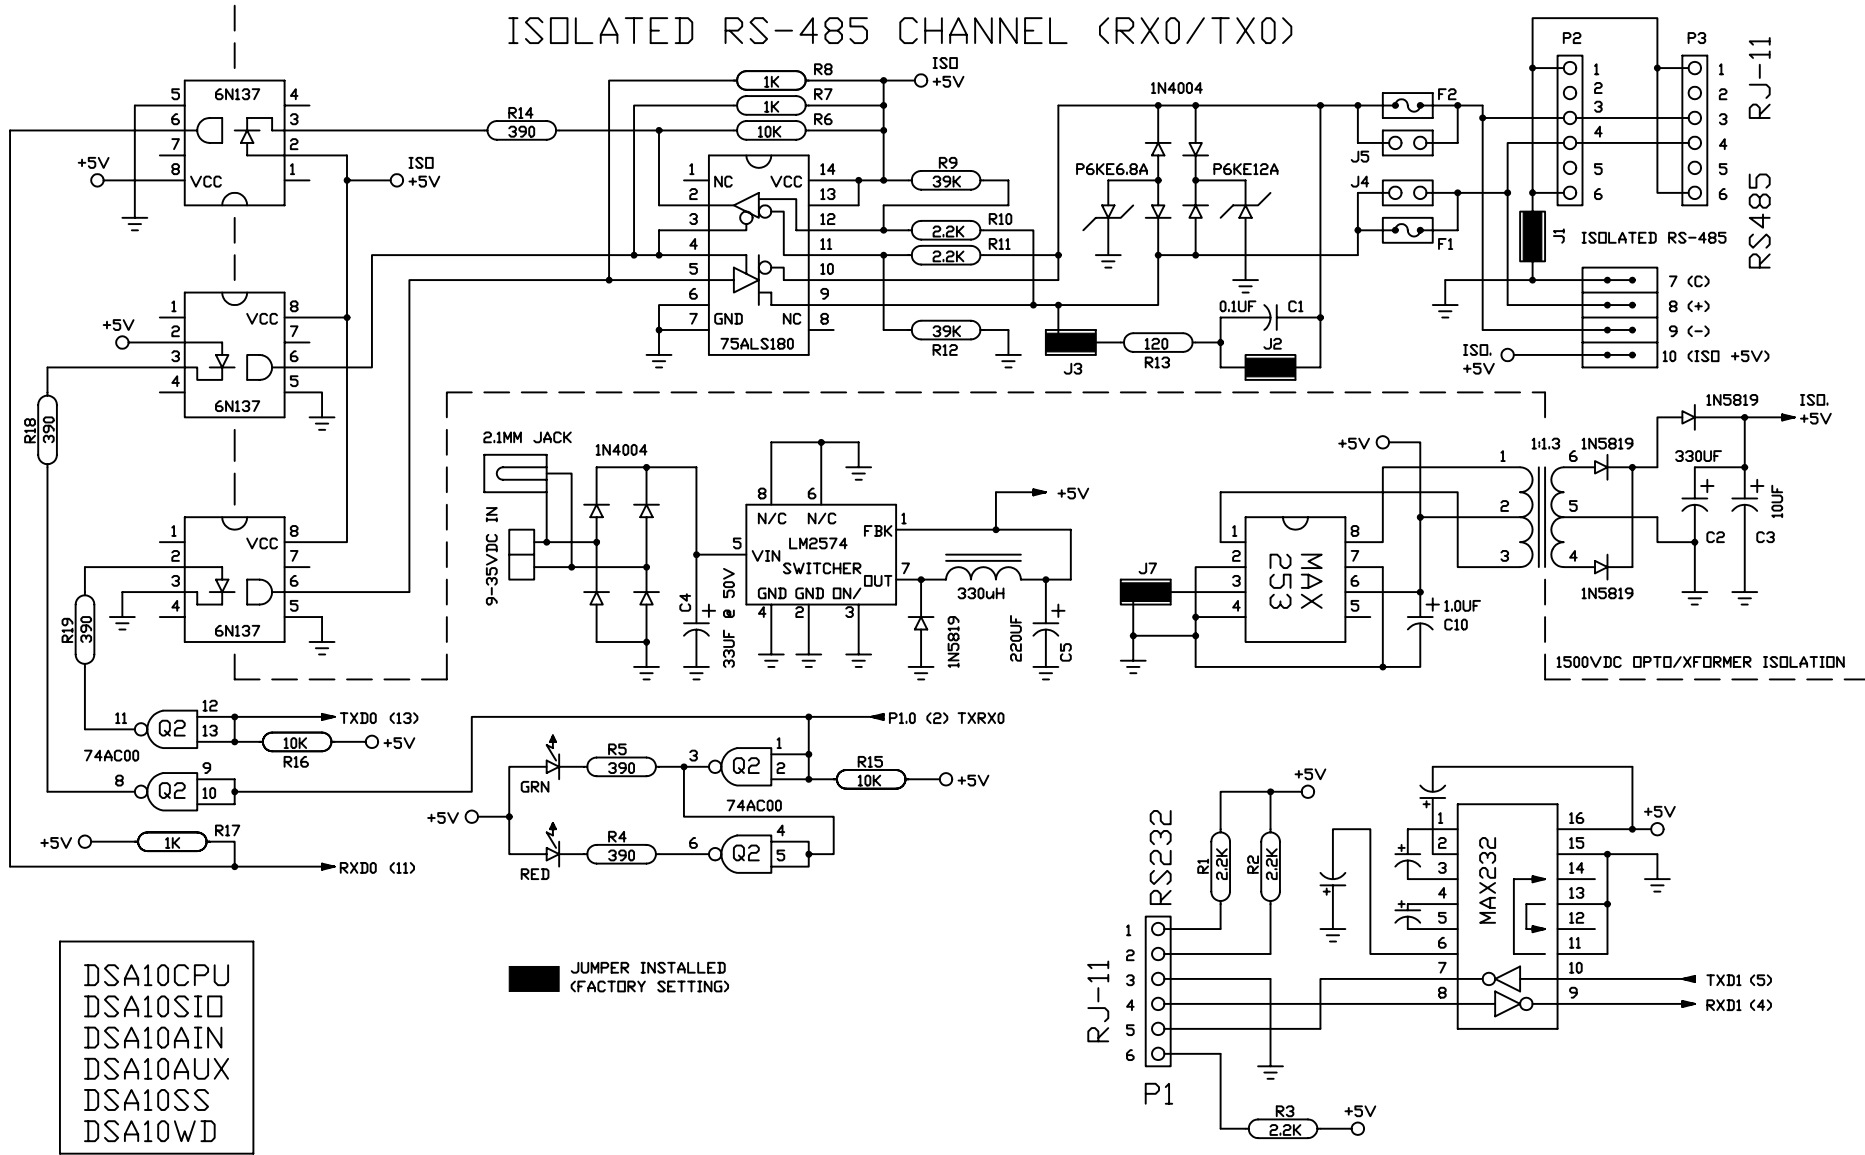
ISOLATED RS-485 CHANNEL (RX0/TX0)

6N137
5 4
6 3
7 2
8 1
VCC
+5V
ISO +5V
R14 390
1K R8
1K R7
10K R6
ISO +5V
1 NC VCC 14
2 13
3 12
4 11
5 10
6 9
7 GND NC 8
75ALS180
R9 39K
2.2K R10
2.2K R11
39K R12
1N4004
P6KE6.8A
P6KE12A
0.1UF C1
J3
120 R13
J2
F2
J5
J4
F1
P2
1 2 3 4 5 6
P3
1 2 3 4 5 6
RJ-11
RS485
J1 ISOLATED RS-485
7 (C)
8 (+)
9 (-)
10 (ISO +5V)
ISO. +5V

6N137
1 VCC 8
+5V 2 7
3 6
4 5
R18 390

6N137
1 VCC 8
2 7
3 6
4 5
R19 390

2.1MM JACK
9-35VDC IN
1N4004
C4 33UF @ 50V
8 6
N/C N/C
5 VIN LM2574 FBK 1
SWITCHER
GND GND ON/ OUT 7
4 2 3
+5V
1N5819
330uH
220UF C5

+5V
1:1.3
1N5819
1N5819
ISO. +5V
330UF
C2
C3 10UF
1 2 3 6 5 4
J7
MAX 253
1 8
2 7
3 6
4 5
1.0UF C10
1N5819
1500VDC OPTO/XFORMER ISOLATION

11 Q2 12 13
TXD0 (13)
10K R16 +5V
74AC00
8 Q2 9 10
+5V 1K R17
RXD0 (11)
P1.0 (2) TXRX0
GRN
R5 390
3 Q2 1 2
R15 10K +5V
+5V
74AC00
RED
R4 390
6 Q2 4 5

DSA10CPU
DSA10SIO
DSA10AIN
DSA10AUX
DSA10SS
DSA10WD

JUMPER INSTALLED (FACTORY SETTING)

+5V
R1 2.2K
R2 2.2K
RS232
RJ-11
1 2 3 4 5 6
P1
R3 2.2K +5V
MAX232
1 16
2 15
3 14
4 13
5 12
6 11
7 10
8 9
+5V
TXD1 (5)
RXD1 (4)